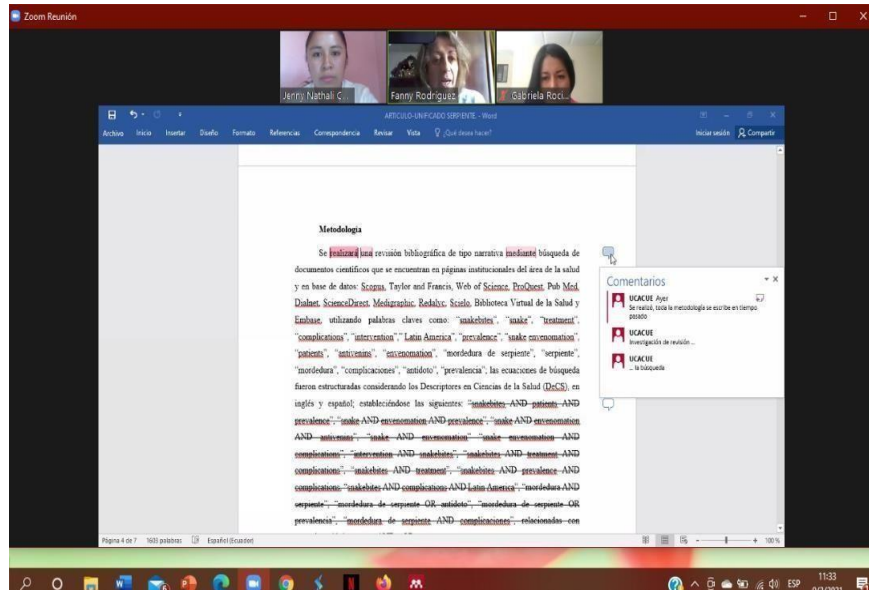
Zoom Reunión

Jenny Nathali C...
Fanny Rodriguez
Gabriela Roci...

ARTICULO-UNIFICADO SERPIENTE - Word

Archivo Inicio Insertar Diseño Formato Referencias Correspondencia Revisar Vista ¿Qué desea hacer?

Iniciar sesión Compartir

Metodología

Se realizará una revisión bibliográfica de tipo narrativa mediante búsqueda de documentos científicos que se encuentran en páginas institucionales del área de la salud y en base de datos: Scopus, Taylor and Francis, Web of Science, ProQuest, Pub Med, Dialnet, ScienceDirect, Medigraphic, Redalyc, Scielo, Biblioteca Virtual de la Salud y Embase, utilizando palabras claves como: "snakebites", "snake", "treatment", "complications", "intervention", "Latin America", "prevalence", "snake envenomation", "patients", "antivenins", "envenomation", "mordedura de serpiente", "serpiente", "mordedura", "complicaciones", "antídoto", "prevalencia"; las ecuaciones de búsqueda fueron estructuradas considerando los Descriptores en Ciencias de la Salud (DeCS), en inglés y español; estableciéndose las siguientes: "snakebites AND patients AND prevalence", "snake AND envenomation AND prevalence", "snake AND envenomation AND antivenins", "snake AND envenomation" "snake envenomation AND complications", "intervention AND snakebites", "snakebites AND treatment AND complications", "snakebites AND treatment", "snakebites AND prevalence AND complications", "snakebites AND complications AND Latin America", "mordedura AND serpiente", "mordedura de serpiente OR antidoto", "mordedura de serpiente OR prevalencia", "mordedura de serpiente AND complicaciones", relacionadas con

Comentarios

UCACUE Ayer
Se realizó, toda la metodología se escribe en tiempo pasado

UCACUE
Investigación de revisión...

UCACUE
... la búsqueda

Página 4 de 7 1605 palabras Español (Ecuador)

100 %

ESP 11:33